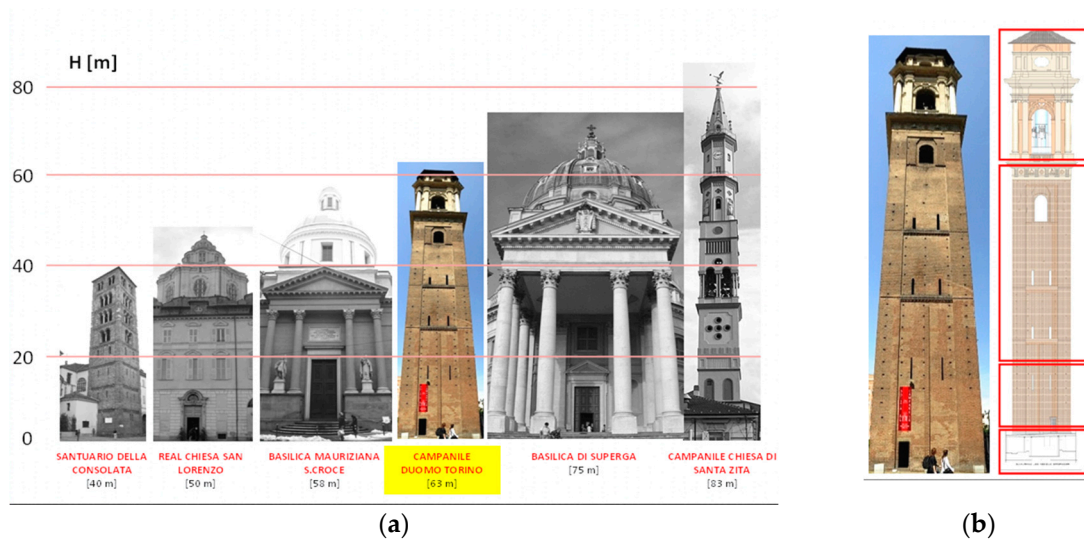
H [m]

80

60

40

20

0

SANTUARIO DELLA CONSOLATA
[40 m]

REAL CHIESA SAN LORENZO
[50 m]

BASILICA MAURIZIANA S.CROCE
[58 m]

CAMPANILE DUOMO TORINO
[63 m]

BASILICA DI SUPERGA
[75 m]

CAMPANILE CHIESA DI SANTA ZITA
[83 m]

(a)

(b)